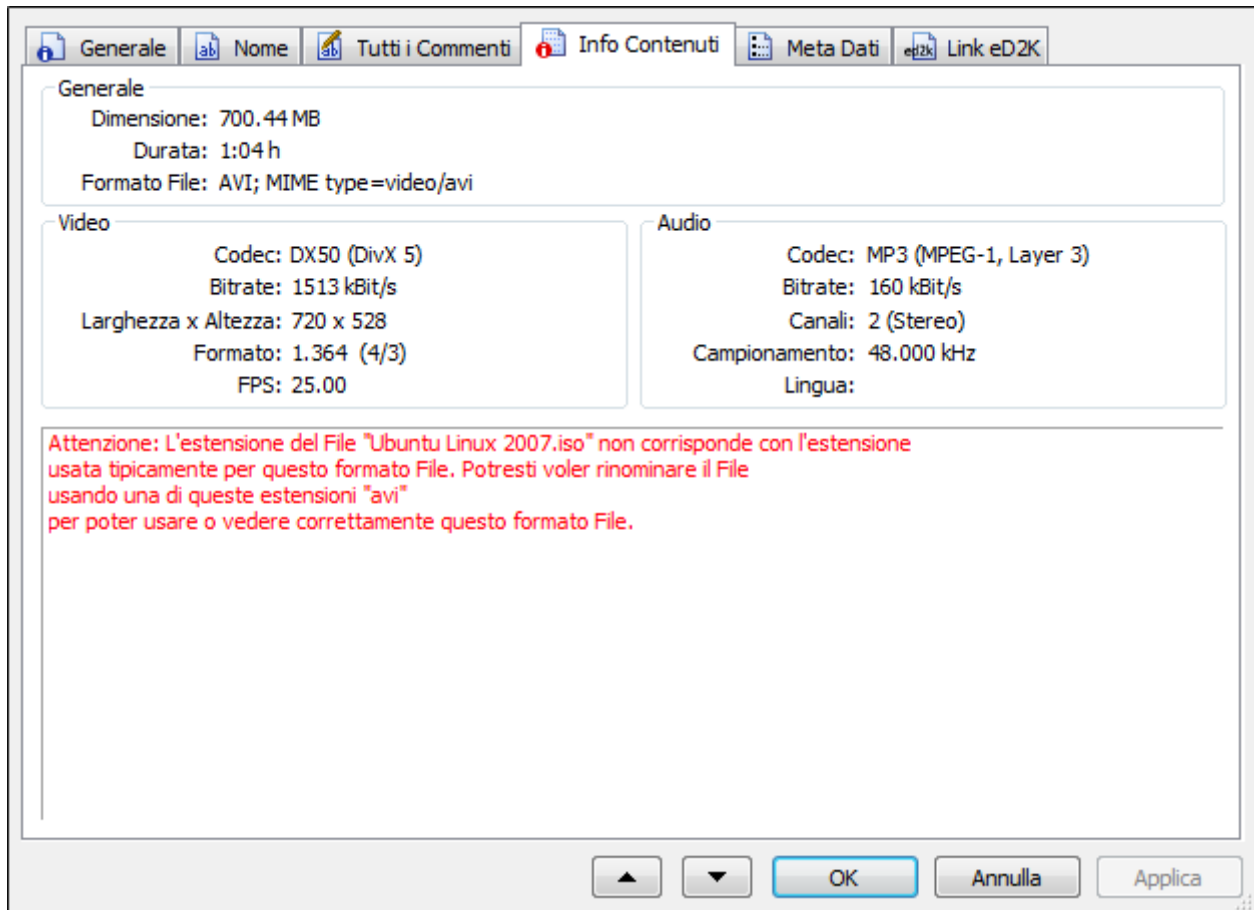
Generale | Nome | Tutti i Commenti | Info Contenuti | Meta Dati | Link eD2K

Generale
Dimensione: 700.44 MB
Durata: 1:04 h
Formato File: AVI; MIME type=video/avi

Video
Codec: DX50 (DivX 5)
Bitrate: 1513 kBit/s
Larghezza x Altezza: 720 x 528
Formato: 1.364 (4/3)
FPS: 25.00

Audio
Codec: MP3 (MPEG-1, Layer 3)
Bitrate: 160 kBit/s
Canali: 2 (Stereo)
Campionamento: 48.000 kHz
Lingua:

Attenzione: L'estensione del File "Ubuntu Linux 2007.iso" non corrisponde con l'estensione usata tipicamente per questo formato File. Potresti voler rinominare il File usando una di queste estensioni "avi" per poter usare o vedere correttamente questo formato File.

OK | Annulla | Applica